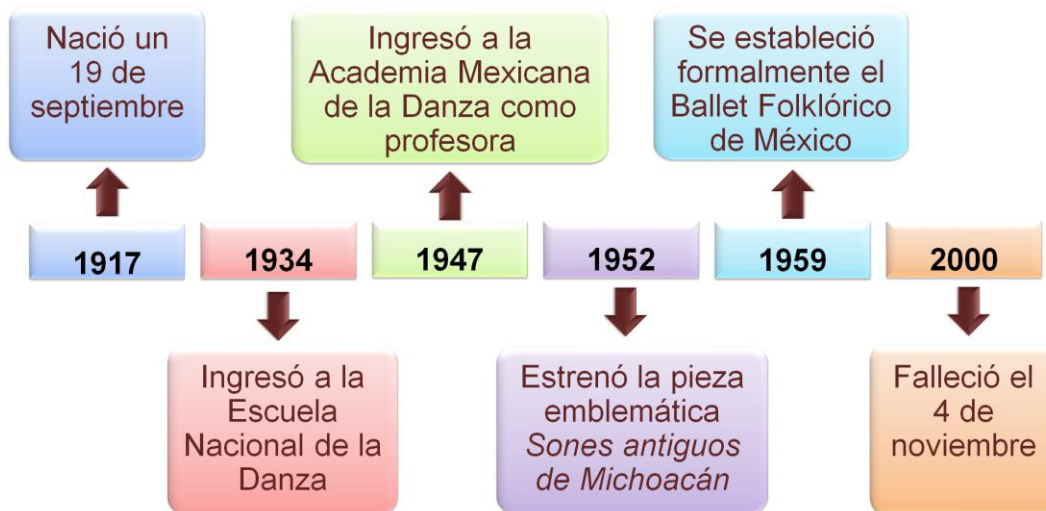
Nació un 19 de septiembre

Ingresó a la Academia Mexicana de la Danza como profesora

Se estableció formalmente el Ballet Folklórico de México

1917

1934

1947

1952

1959

2000

Ingresó a la Escuela Nacional de la Danza

Estrenó la pieza emblemática *Sones antiguos de Michoacán*

Falleció el 4 de noviembre